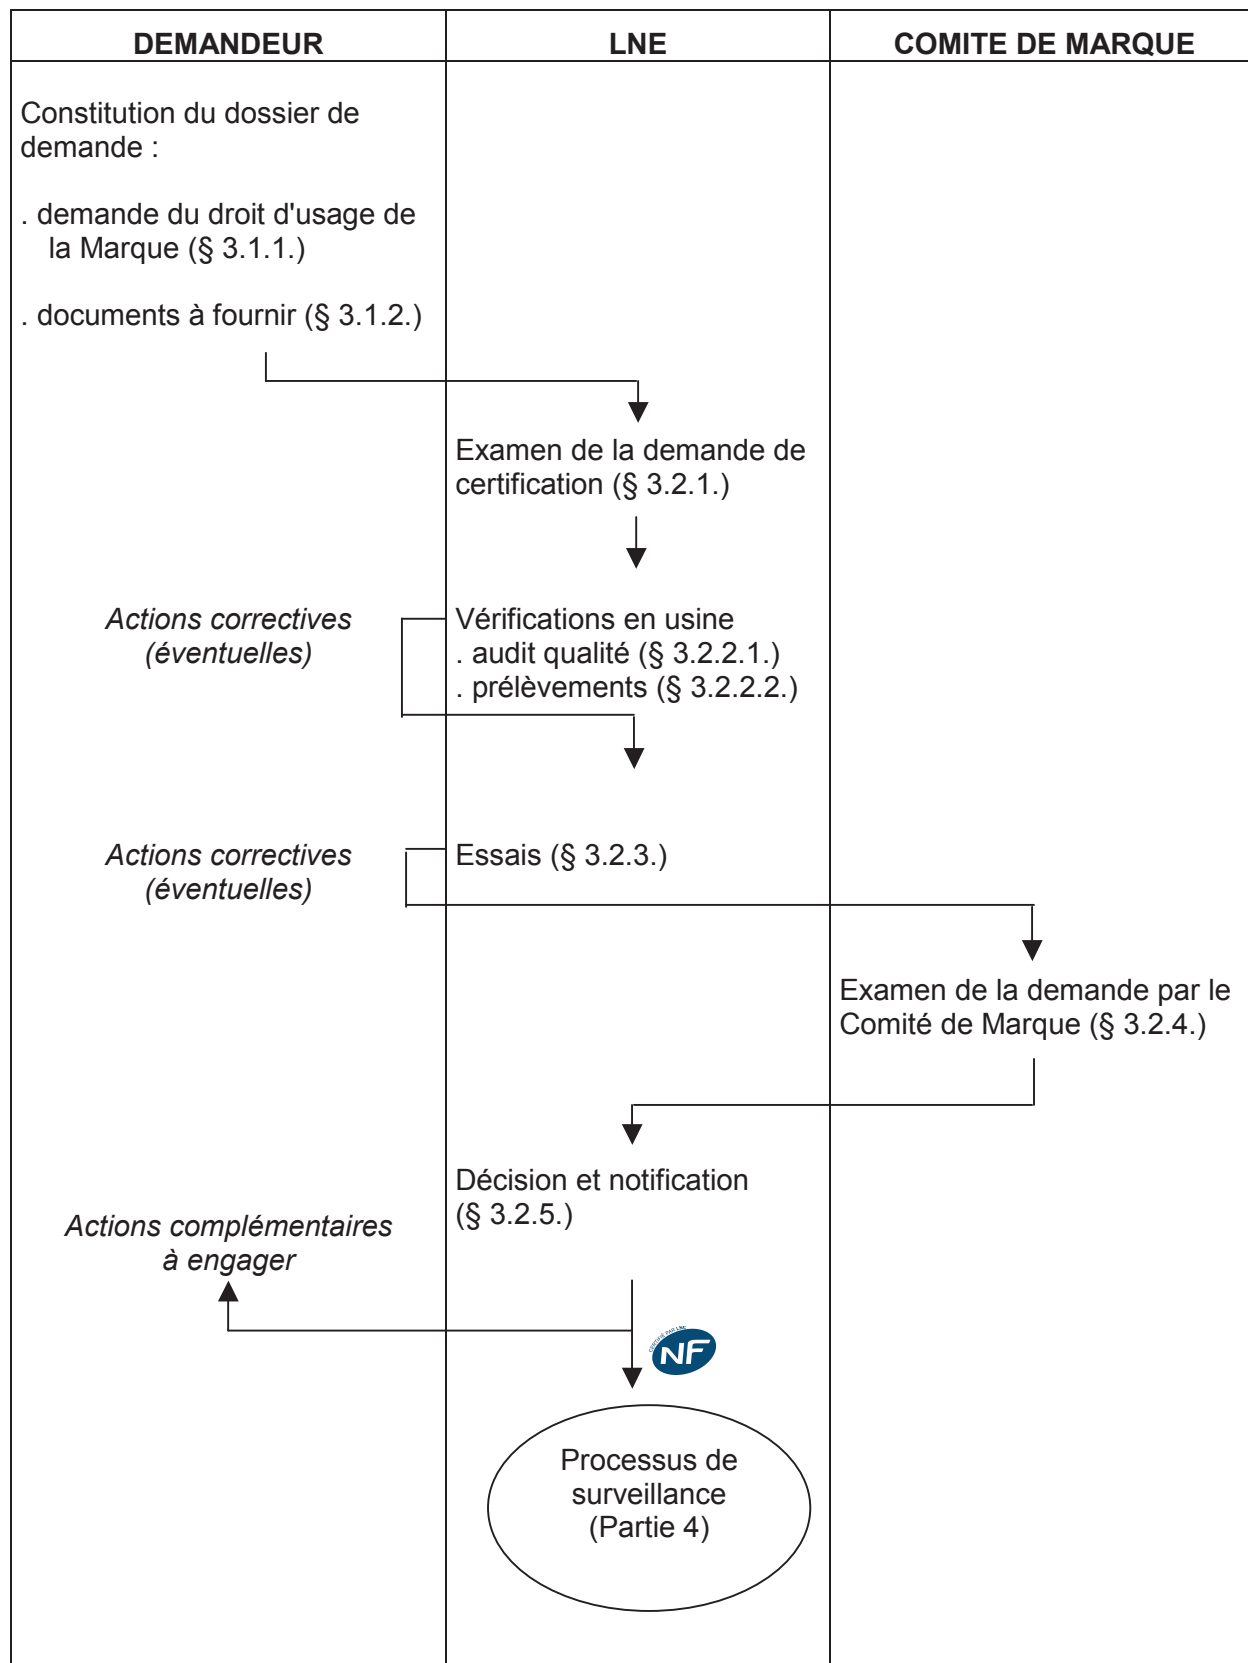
| DEMANDEUR | LNE | COMITE DE MARQUE |
|---|---|---|

Constitution du dossier de demande :

. demande du droit d'usage de la Marque (§ 3.1.1.)

. documents à fournir (§ 3.1.2.)

Examen de la demande de certification (§ 3.2.1.)

*Actions correctives (éventuelles)*

Vérifications en usine
. audit qualité (§ 3.2.2.1.)
. prélèvements (§ 3.2.2.2.)

*Actions correctives (éventuelles)*

Essais (§ 3.2.3.)

Examen de la demande par le Comité de Marque (§ 3.2.4.)

Décision et notification (§ 3.2.5.)

*Actions complémentaires à engager*

CERTIFIÉ PAR LNE
NF

Processus de surveillance (Partie 4)